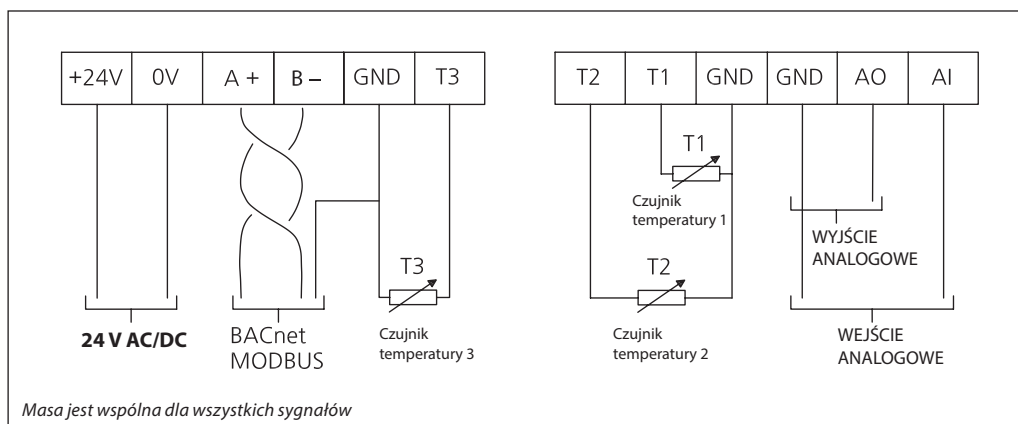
| +24V | 0V | A + | B – | GND | T3 |
|---|---|---|---|---|---|

| T2 | T1 | GND | GND | AO | AI |
|---|---|---|---|---|---|

T1

Czujnik temperatury 1

WYJŚCIE ANALOGOWE

T3

T2

24 V AC/DC

BACnet MODBUS

Czujnik temperatury 3

Czujnik temperatury 2

WEJŚCIE ANALOGOWE

Masa jest wspólna dla wszystkich sygnałów